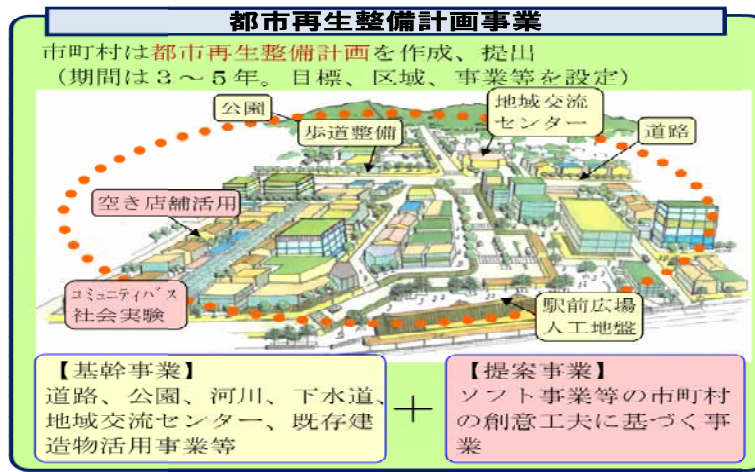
都市再生整備計画事業

市町村は都市再生整備計画を作成、提出
（期間は３～５年。目標、区域、事業等を設定）

公園

歩道整備

地域交流センター

道路

空き店舗活用

コミュニティバス
社会実験

駅前広場
人工地盤

【基幹事業】
道路、公園、河川、下水道、地域交流センター、既存建造物活用事業等

＋

【提案事業】
ソフト事業等の市町村の創意工夫に基づく事業